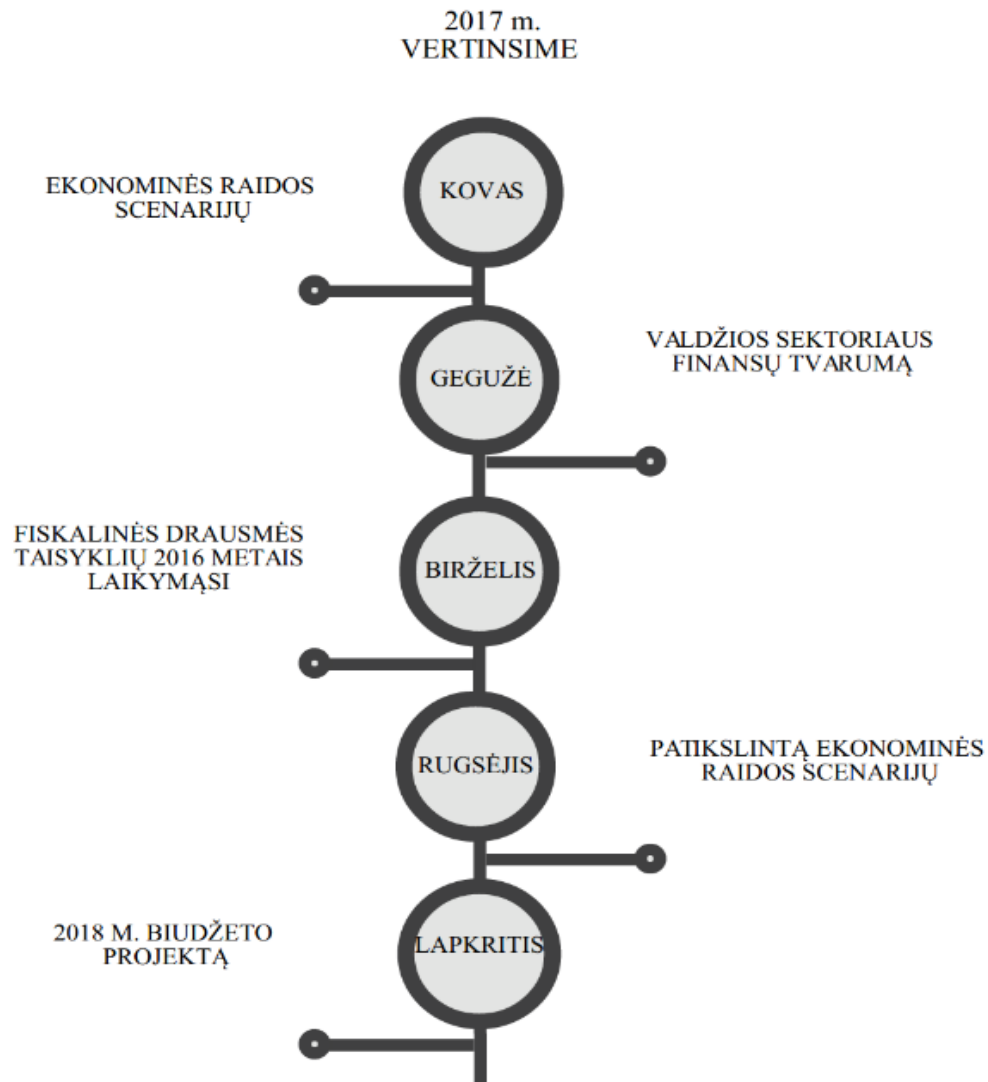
2017 m.
VERTINSIME

EKONOMINĖS RAIDOS SCENARIJŲ

KOVAS

VALDŽIOS SEKTORIAUS FINANSŲ TVARUMĄ

GEGUŽĖ

FISKALINĖS DRAUSMĖS TAISYKLIŲ 2016 METAIS LAIKYMĄSI

BIRŽELIS

PATIKSLINTĄ EKONOMINĖS RAIDOS SCENARIJŲ

RUGSĖJIS

2018 M. BIUDŽETO PROJEKTĄ

LAPKRITIS